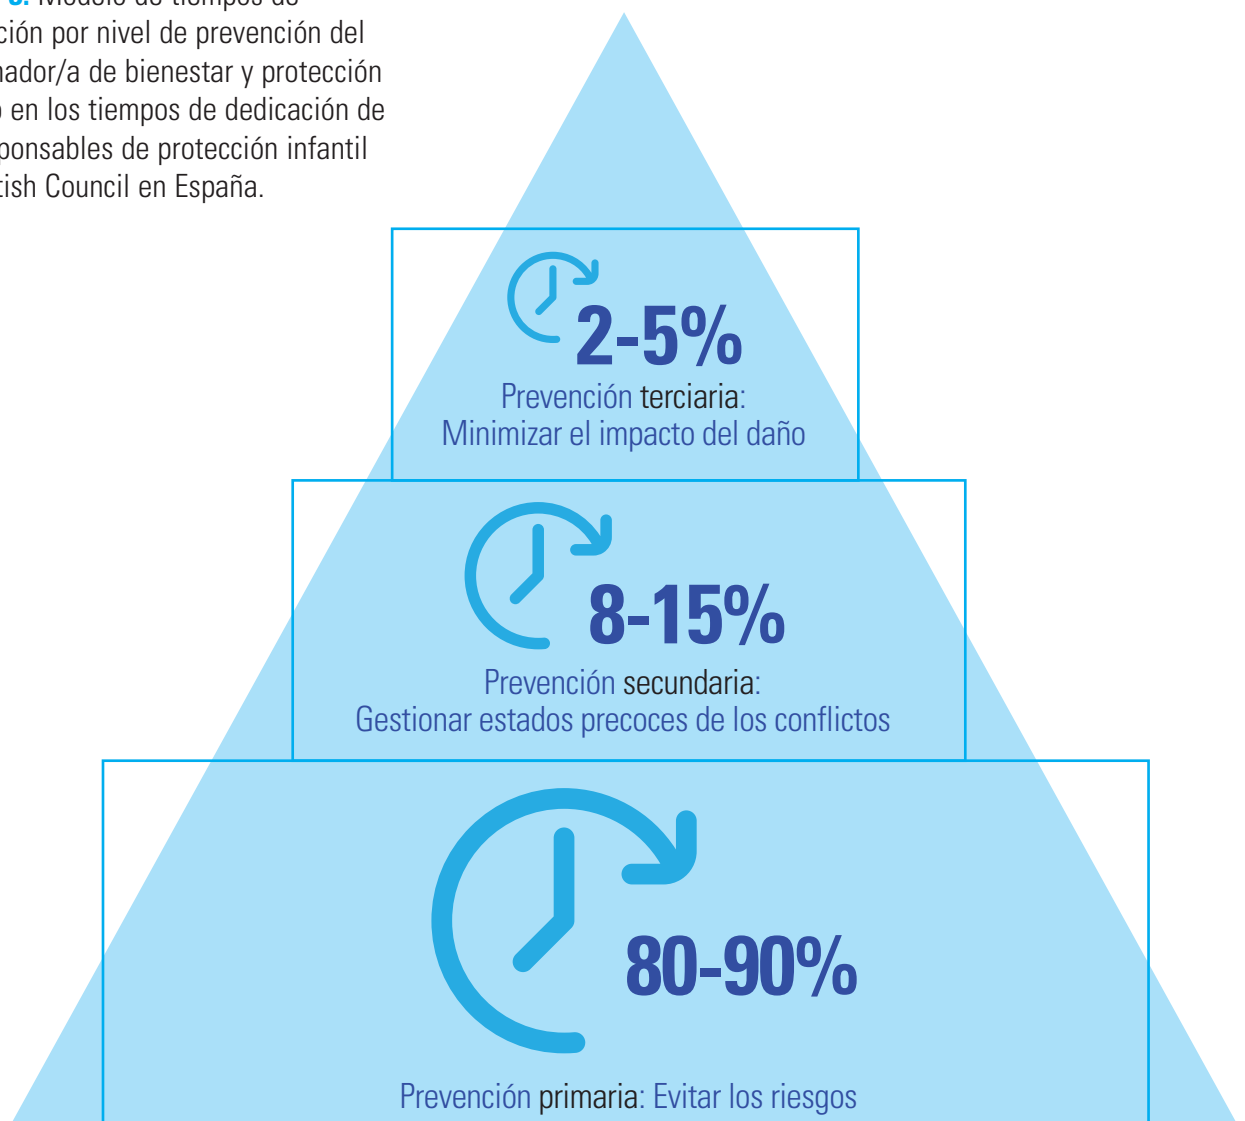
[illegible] Modelo de tiempos de
ción por nivel de prevención del
nador/a de bienestar y protección
en los tiempos de dedicación de
ponsables de protección infantil
tish Council en España.

2-5%
Prevención terciaria:
Minimizar el impacto del daño

8-15%
Prevención secundaria:
Gestionar estados precoces de los conflictos

80-90%
Prevención primaria: Evitar los riesgos